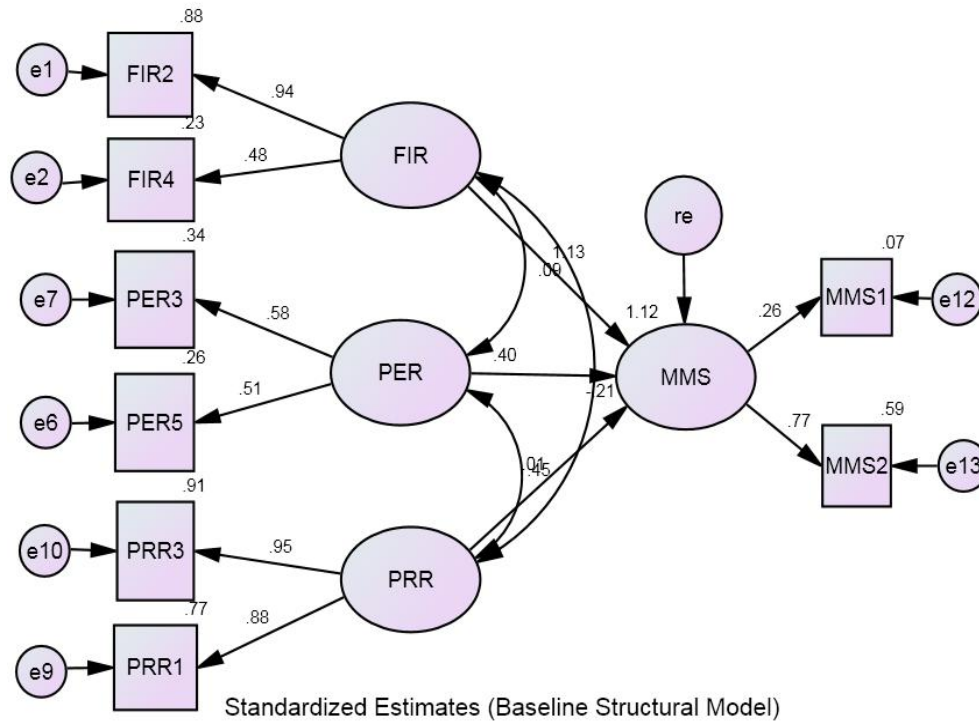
.88
e1
FIR2
.94
.23
e2
FIR4
.48
FIR
re
1.13
.09
.34
e7
PER3
.58
1.12
.07
.26
MMS1
e12
.40
PER
MMS
.26
-.21
e6
PER5
.51
.77
.59
MMS2
e13
.01
.45
.91
e10
PRR3
.95
PRR
.77
.88
e9
PRR1
Standardized Estimates (Baseline Structural Model)